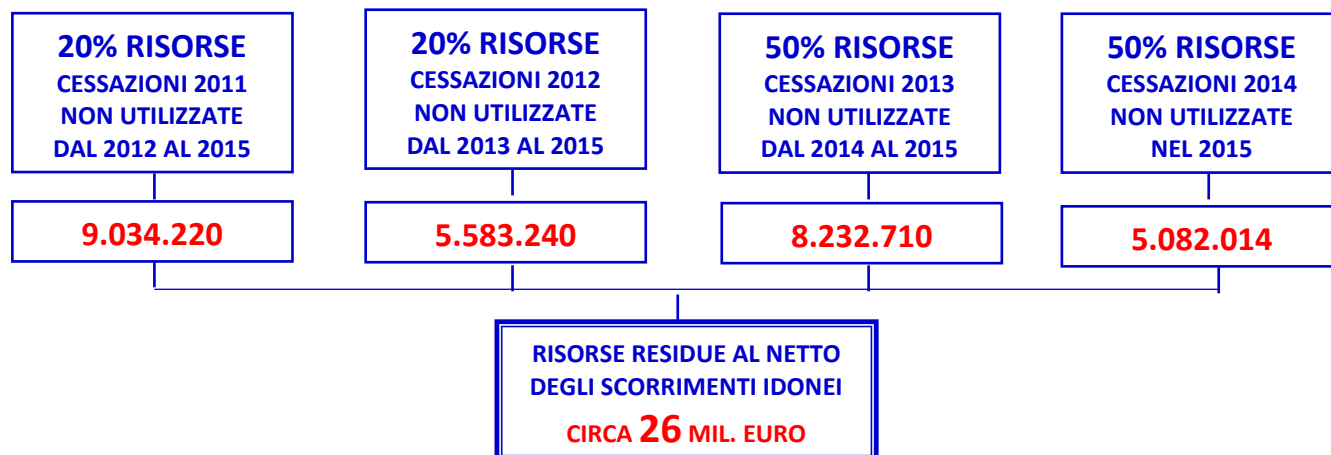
20% RISORSE
CESSAZIONI 2011
NON UTILIZZATE
DAL 2012 AL 2015

9.034.220

20% RISORSE
CESSAZIONI 2012
NON UTILIZZATE
DAL 2013 AL 2015

5.583.240

50% RISORSE
CESSAZIONI 2013
NON UTILIZZATE
DAL 2014 AL 2015

8.232.710

50% RISORSE
CESSAZIONI 2014
NON UTILIZZATE
NEL 2015

5.082.014

RISORSE RESIDUE AL NETTO
DEGLI SCORRIMENTI IDONEI
CIRCA 26 MIL. EURO